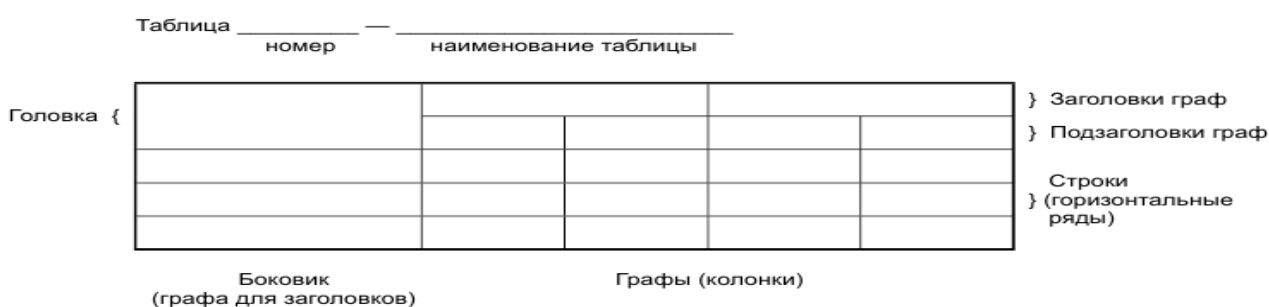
Таблица ________ — ____________________________
номер наименование таблицы

Головка {

} Заголовки граф

} Подзаголовки граф

Строки
} (горизонтальные ряды)

Боковик
(графа для заголовков)

Графы (колонки)